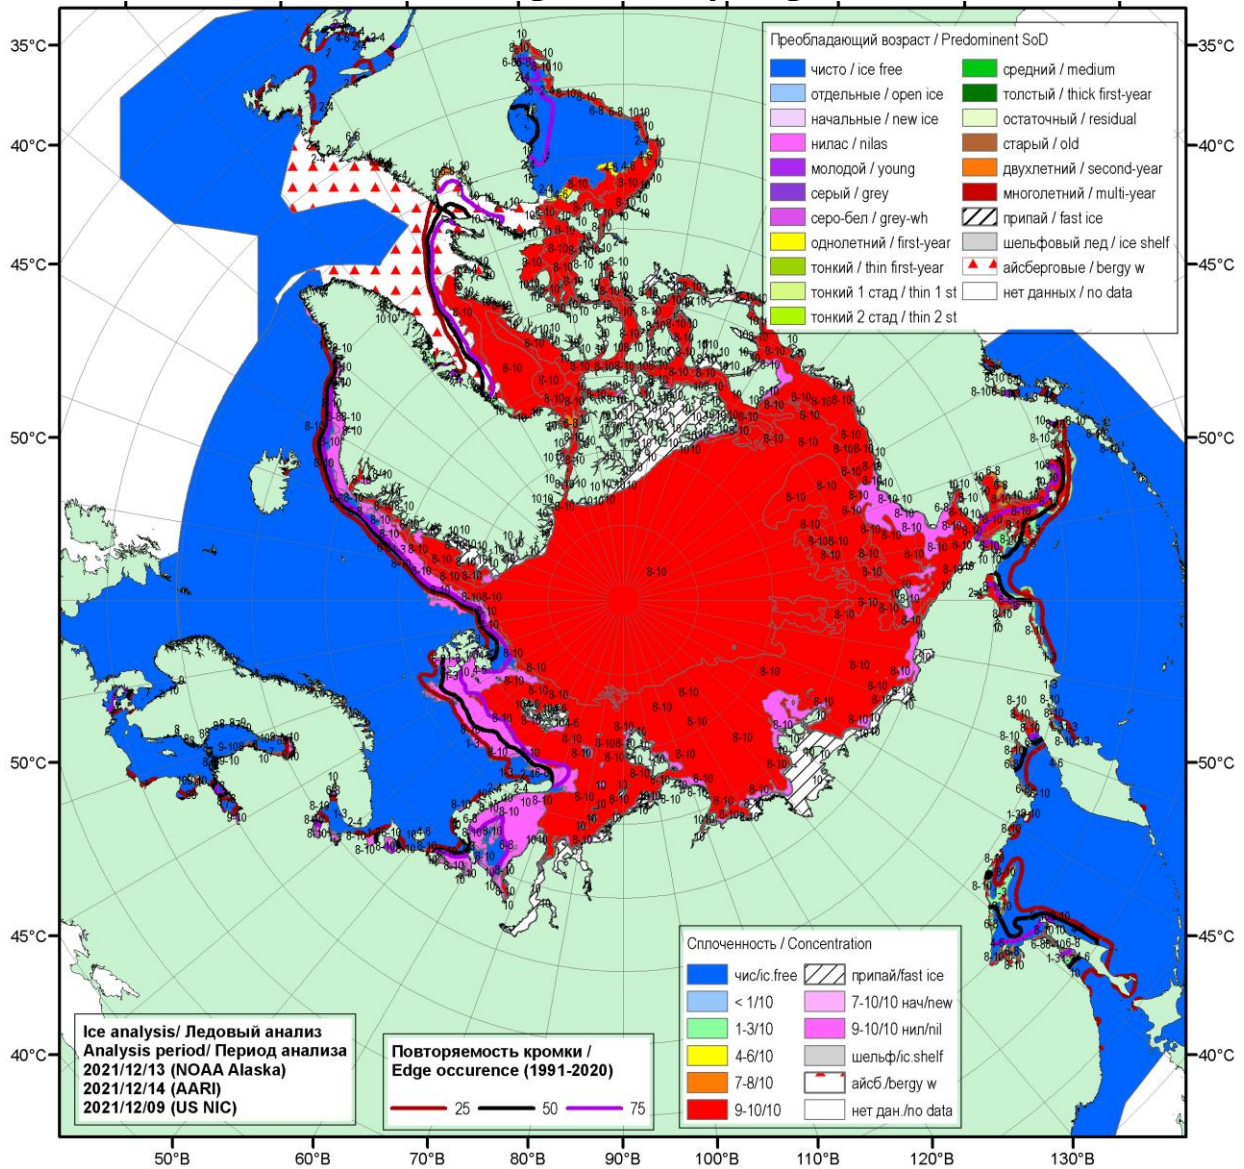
35°С
40°С
45°С
50°С
50°С
45°С
40°С

35°С
40°С
45°С
50°С
50°С
45°С
40°С

Преобладающий возраст / Predominent SoD
чисто / ice free
отдельные / open ice
начальные / new ice
нилас / nilas
молодой / young
серый / grey
серо-бел / grey-wh
однолетний / first-year
тонкий / thin first-year
тонкий 1 стад / thin 1 st
тонкий 2 стад / thin 2 st
средний / medium
толстый / thick first-year
остаточный / residual
старый / old
двухлетний / second-year
многолетний / multi-year
припай / fast ice
шельфовый лед / ice shelf
айсберговые / bergy w
нет данных / no data

8-10

Сплоченность / Concentration
чис/ic.free
< 1/10
1-3/10
4-6/10
7-8/10
9-10/10
припай/fast ice
7-10/10 нач/new
9-10/10 нил/nil
шельф/ic.shelf
айсб./bergy w
нет дан./no data

Ice analysis/ Ледовый анализ
Analysis period/ Период анализа
2021/12/13 (NOAA Alaska)
2021/12/14 (AARI)
2021/12/09 (US NIC)

Повторяемость кромки /
Edge occurence (1991-2020)
25
50
75

50°В
60°В
70°В
80°В
90°В
100°В
110°В
120°В
130°В